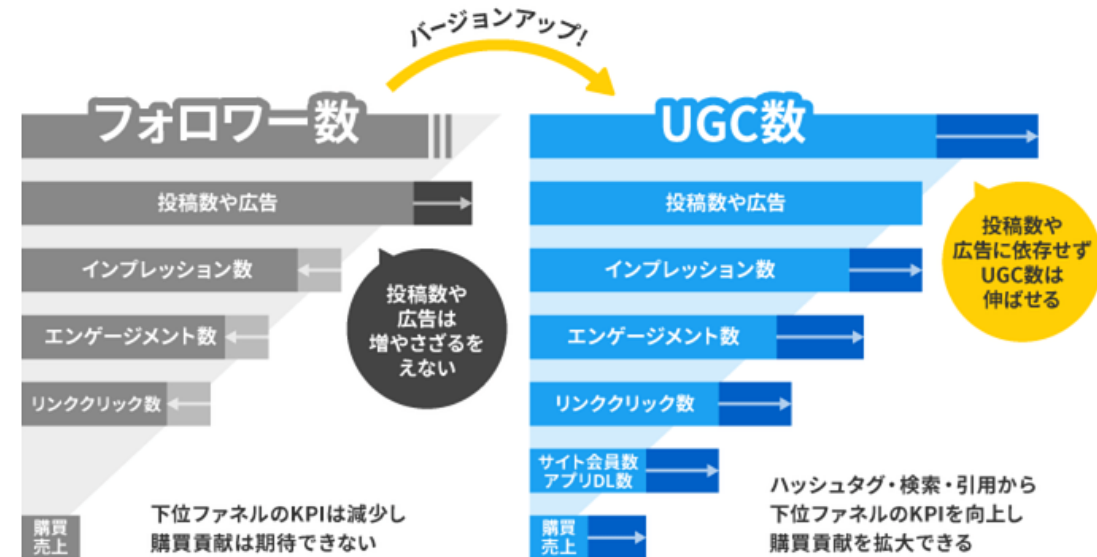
バージョンアップ!

フォロワー数

投稿数や広告

インプレッション数

エンゲージメント数

リンククリック数

購買
売上

投稿数や
広告は
増やさざるを
えない

下位ファネルのKPIは減少し
購買貢献は期待できない

UGC数

投稿数や広告

インプレッション数

エンゲージメント数

リンククリック数

サイト会員数
アプリDL数

購買
売上

投稿数や
広告に依存せず
UGC数は
伸ばせる

ハッシュタグ・検索・引用から
下位ファネルのKPIを向上し
購買貢献を拡大できる